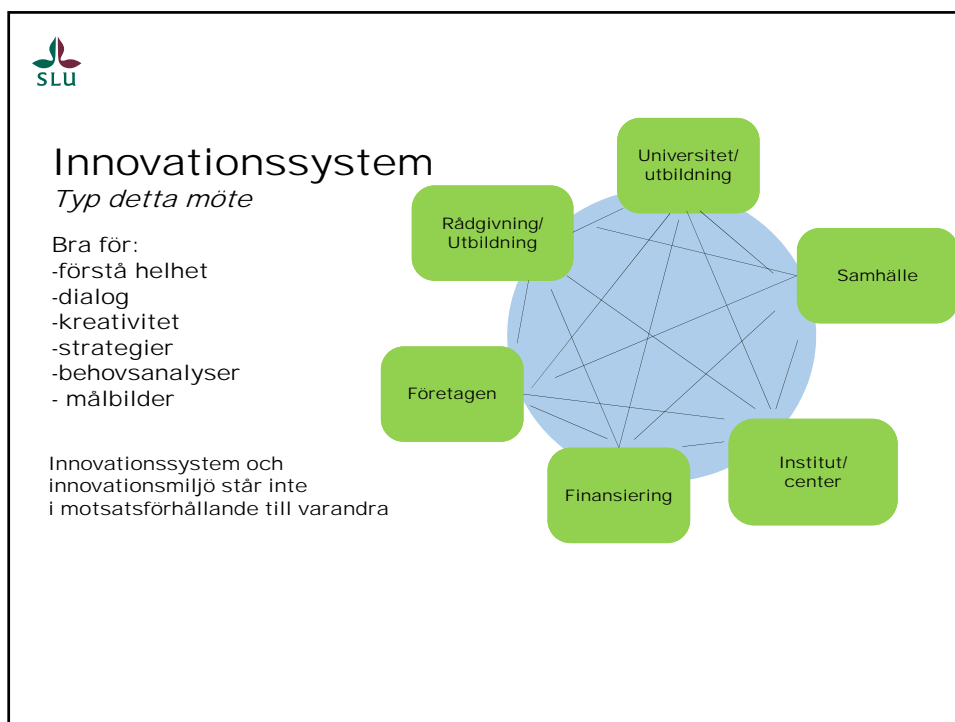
SLU

Innovationssystem
*Typ detta möte*

Bra för:
-förstå helhet
-dialog
-kreativitet
-strategier
-behovsanalyser
- målbilder

Innovationssystem och innovationsmiljö står inte i motsatsförhållande till varandra

Universitet/ utbildning

Rådgivning/ Utbildning

Samhälle

Företagen

Institut/ center

Finansiering